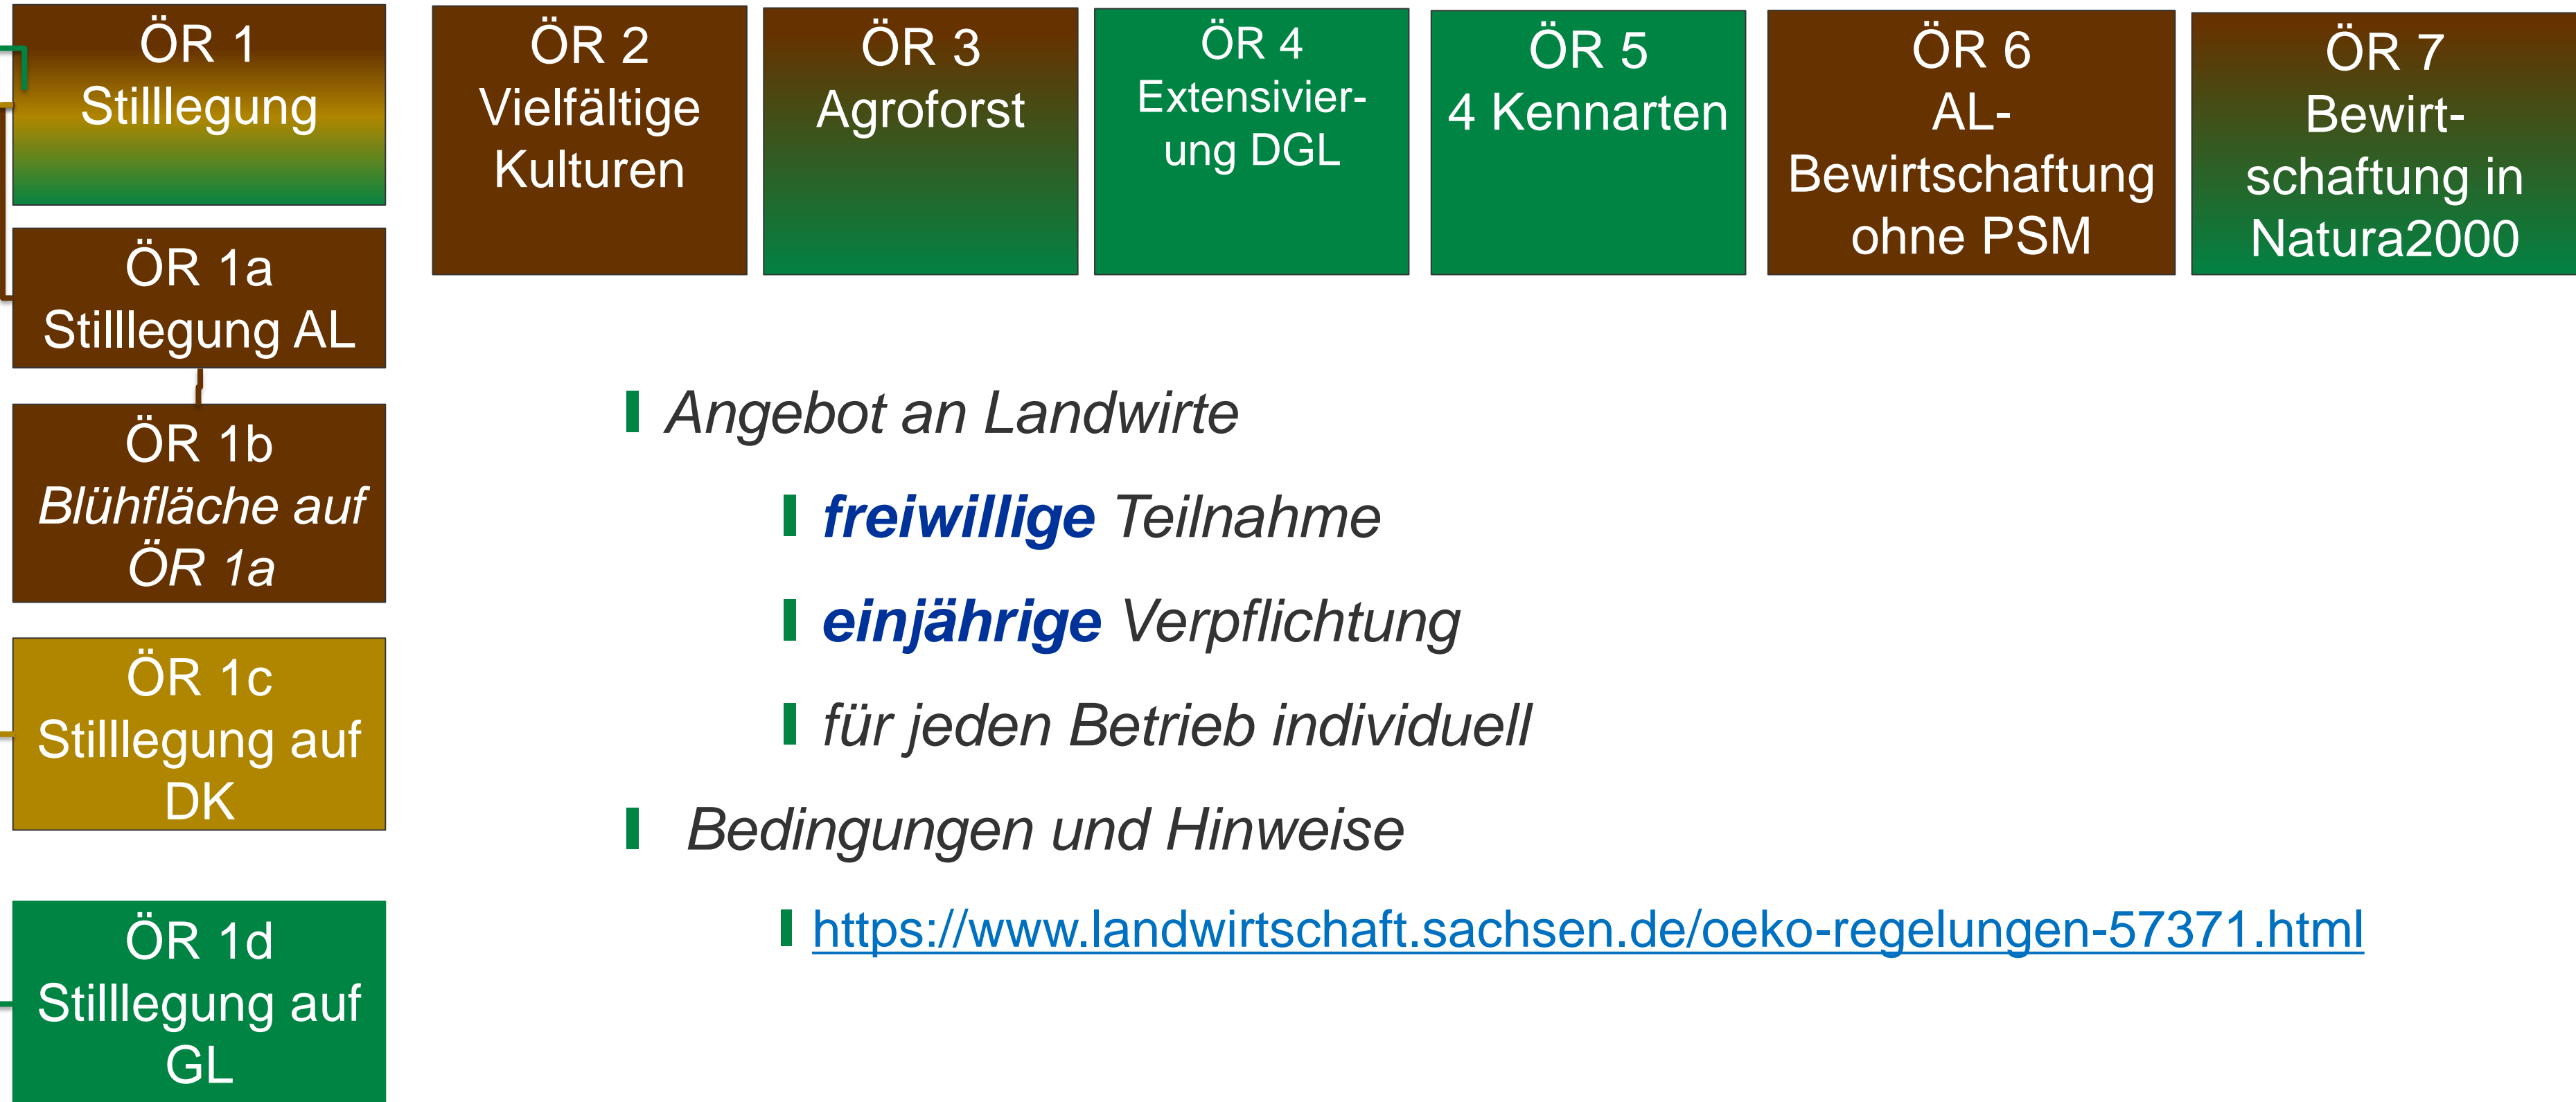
ÖR 1
Stilllegung

ÖR 1a
Stilllegung AL

ÖR 1b
Blühfläche auf ÖR 1a

ÖR 1c
Stilllegung auf DK

ÖR 1d
Stilllegung auf GL

ÖR 2
Vielfältige Kulturen

ÖR 3
Agroforst

ÖR 4
Extensivierung DGL

ÖR 5
4 Kennarten

ÖR 6
AL-Bewirtschaftung ohne PSM

ÖR 7
Bewirtschaftung in Natura2000

Angebot an Landwirte

freiwillige Teilnahme

einjährige Verpflichtung

für jeden Betrieb individuell

Bedingungen und Hinweise

https://www.landwirtschaft.sachsen.de/oeko-regelungen-57371.html